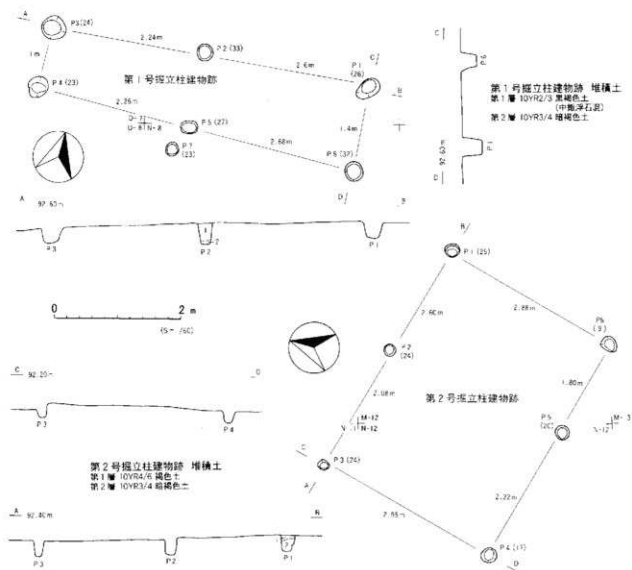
A
P3 (24)
2.24m
P2 (33)
1m
2.6m
P1 (26)
C
B
第１号掘立柱建物跡
P4 (23)
2.26m
P5 (27)
D-11
D-8 N-8
2.68m
1.4m
P7 (23)
P6 (37)
D
第１号掘立柱建物跡 堆積土
第１層 10YR2/3 黒褐色土 (中掫浮石混)
第２層 10YR3/4 暗褐色土
C
P6
92.63m
P1
D
A
92.63m
B
P3
P2
P1
B
P1 (25)
0
2m
(S=1/60)
2.60m
2.88m
P6 (9)
C
92.20m
D
P2 (24)
P3
P4
2.08m
M-12
N-12
第２号掘立柱建物跡
1.80m
P5 (20)
M-3
N-12
第２号掘立柱建物跡 堆積土
第１層 10YR4/6 褐色土
第２層 10YR3/4 暗褐色土
C
P3 (24)
A
A
92.40m
B
2.22m
2.55m
P3
P2
P1
P4 (13)
D